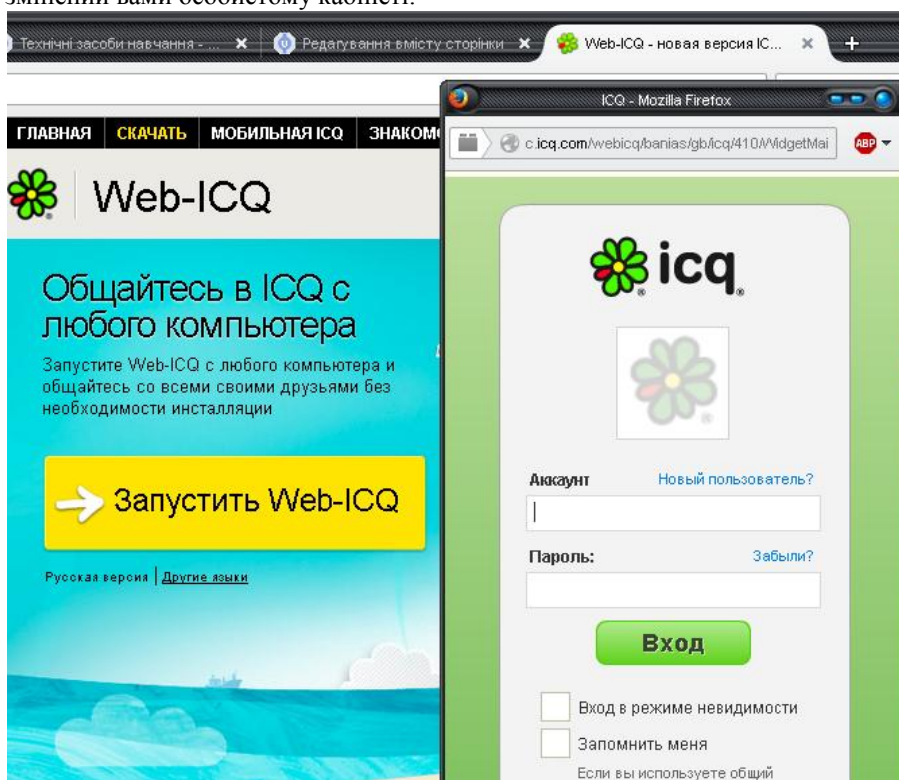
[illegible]змінений вами особистому кабінеті.

Технічні засоби навчання - ... ×
Редагування вмісту сторінки ×
Web-ICQ - новая версия IC... ×
+

ICQ - Mozilla Firefox
c icq.com/webicq/banias/gb/icq/410/WidgetMai
ABP

ГЛАВНАЯ | СКАЧАТЬ | МОБИЛЬНАЯ ICQ | ЗНАКОМ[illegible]

Web-ICQ

Общайтесь в ICQ с любого компьютера

Запустите Web-ICQ с любого компьютера и общайтесь со всеми своими друзьями без необходимости инсталляции

Запустить Web-ICQ

Русская версия | Другие языки

icq

Аккаунт
Новый пользователь?

Пароль:
Забыли?

Вход

Вход в режиме невидимости

Запомнить меня

Если вы используете общий